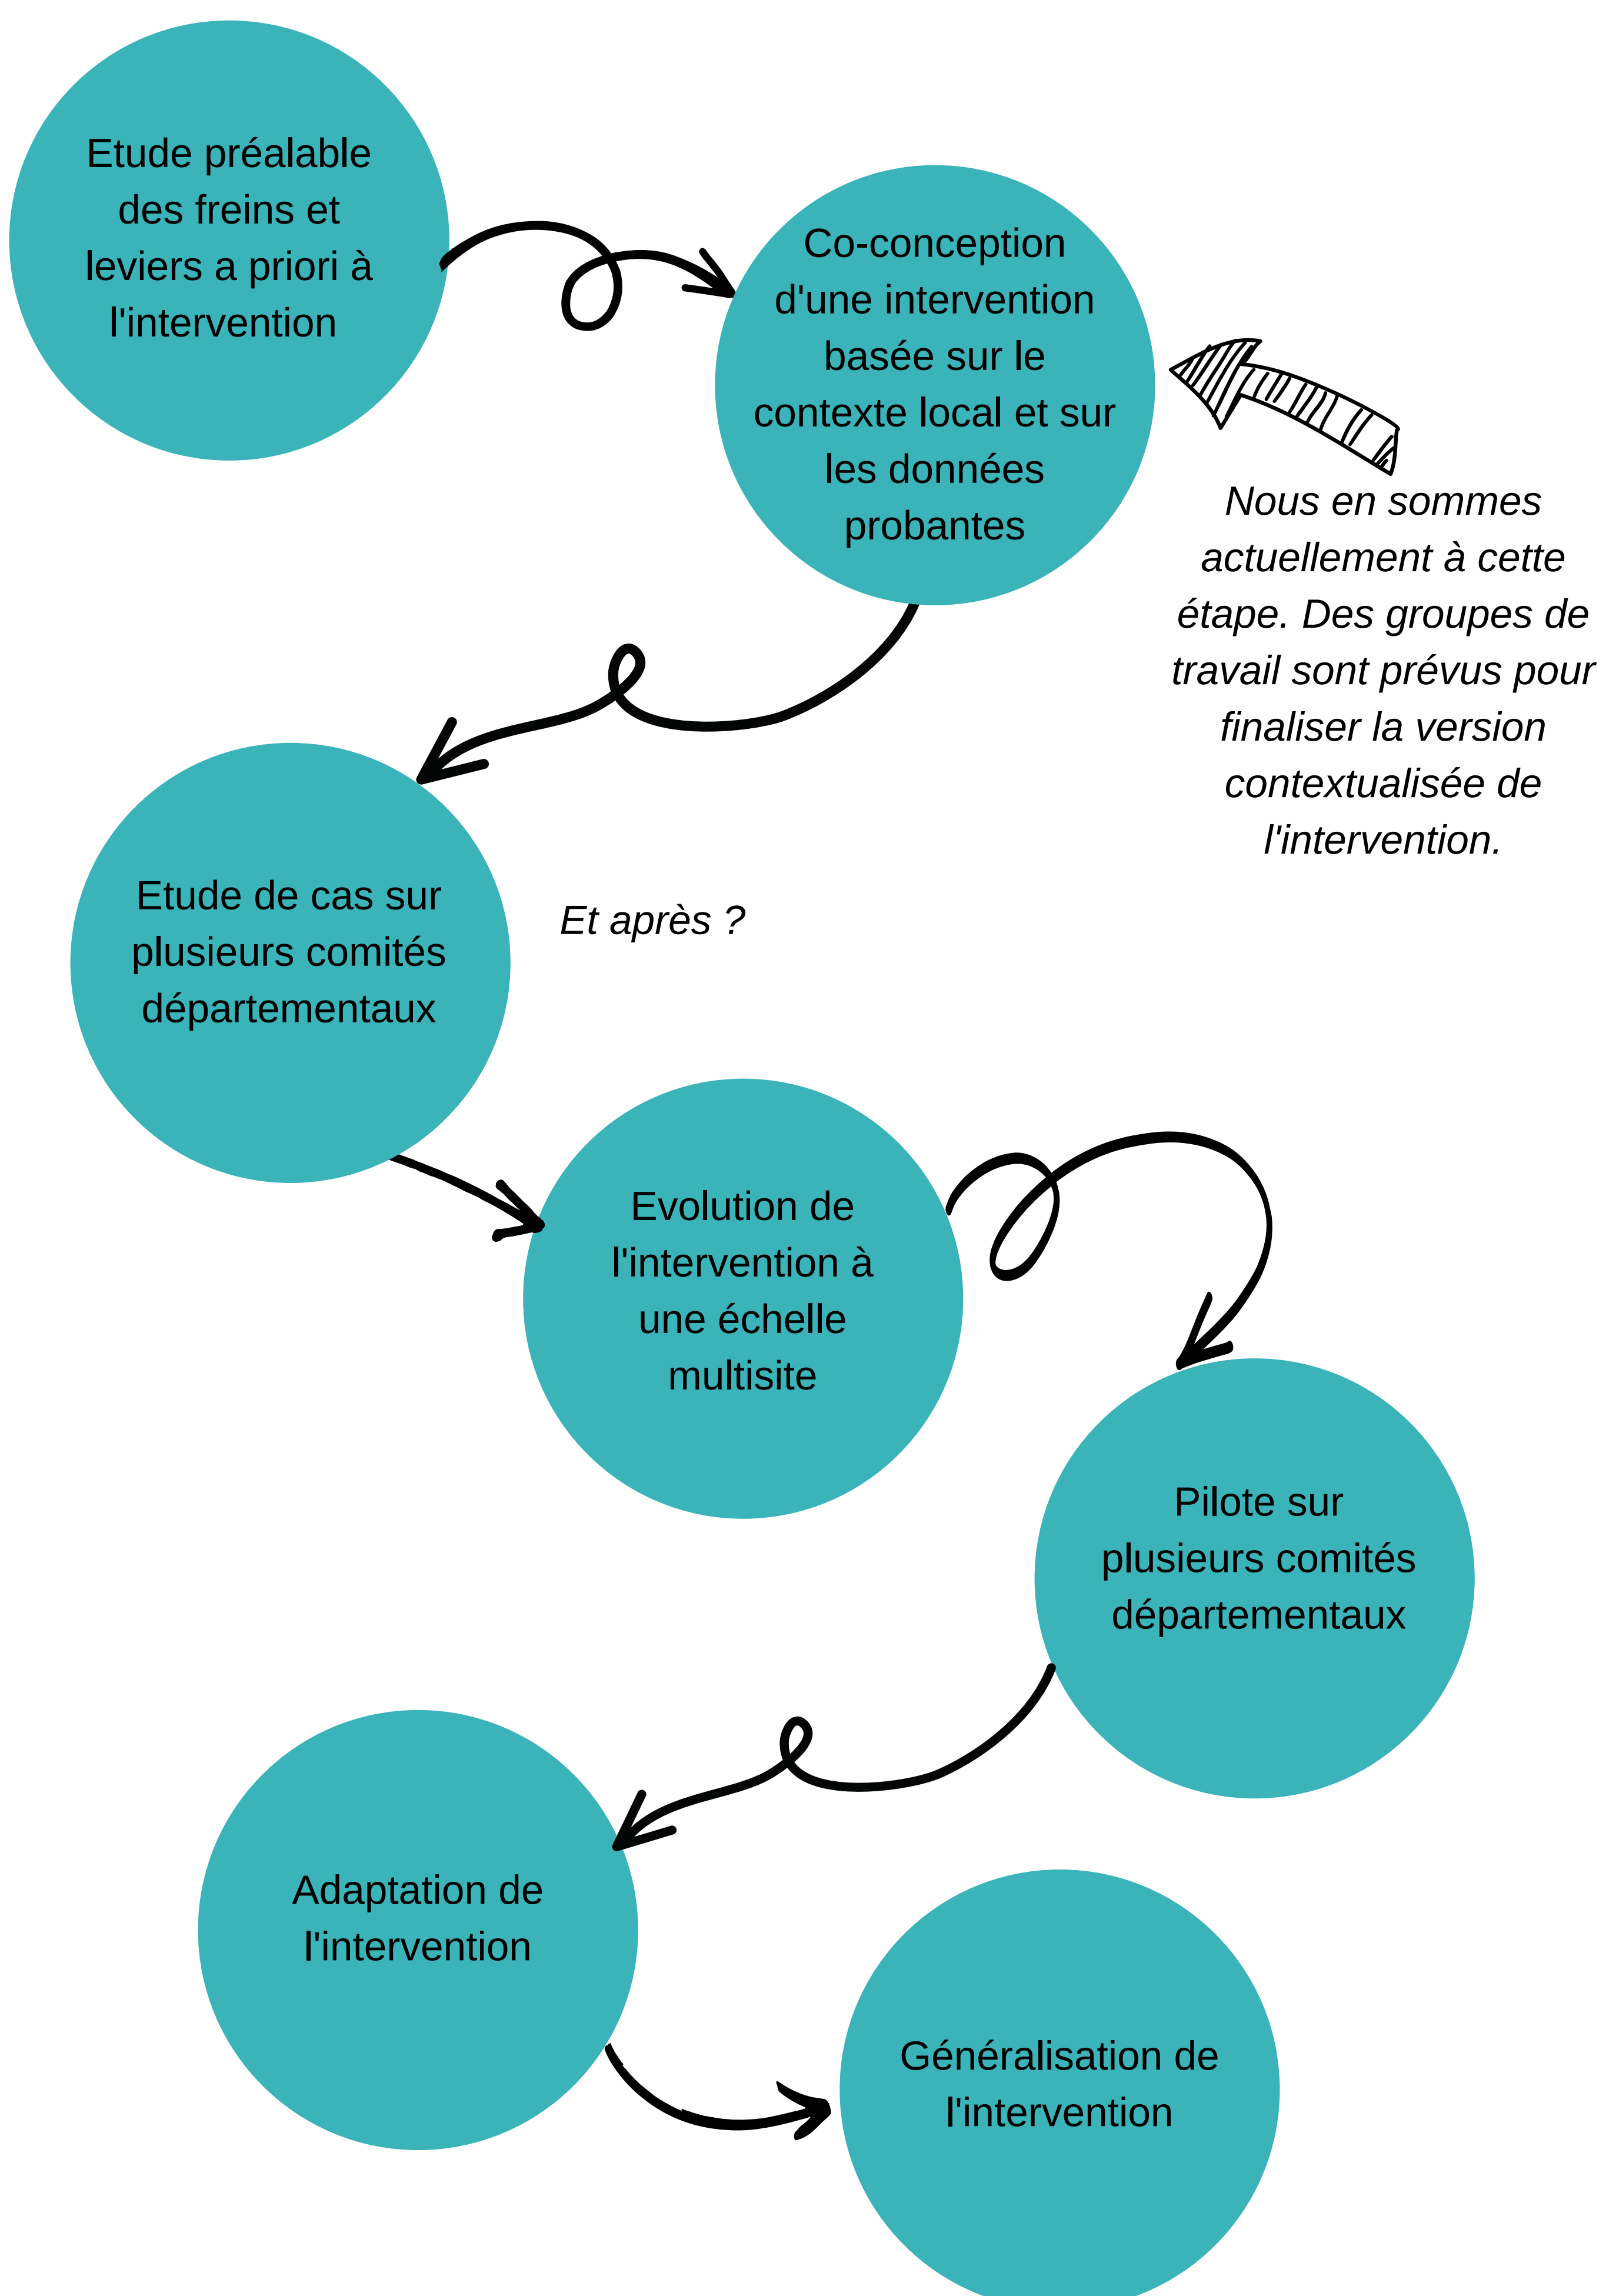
Etude préalable des freins et leviers a priori à l'intervention

Co-conception d'une intervention basée sur le contexte local et sur les données probantes

Nous en sommes actuellement à cette étape. Des groupes de travail sont prévus pour finaliser la version contextualisée de l'intervention.

Etude de cas sur plusieurs comités départementaux

Et après ?

Evolution de l'intervention à une échelle multisite

Pilote sur plusieurs comités départementaux

Adaptation de l'intervention

Généralisation de l'intervention